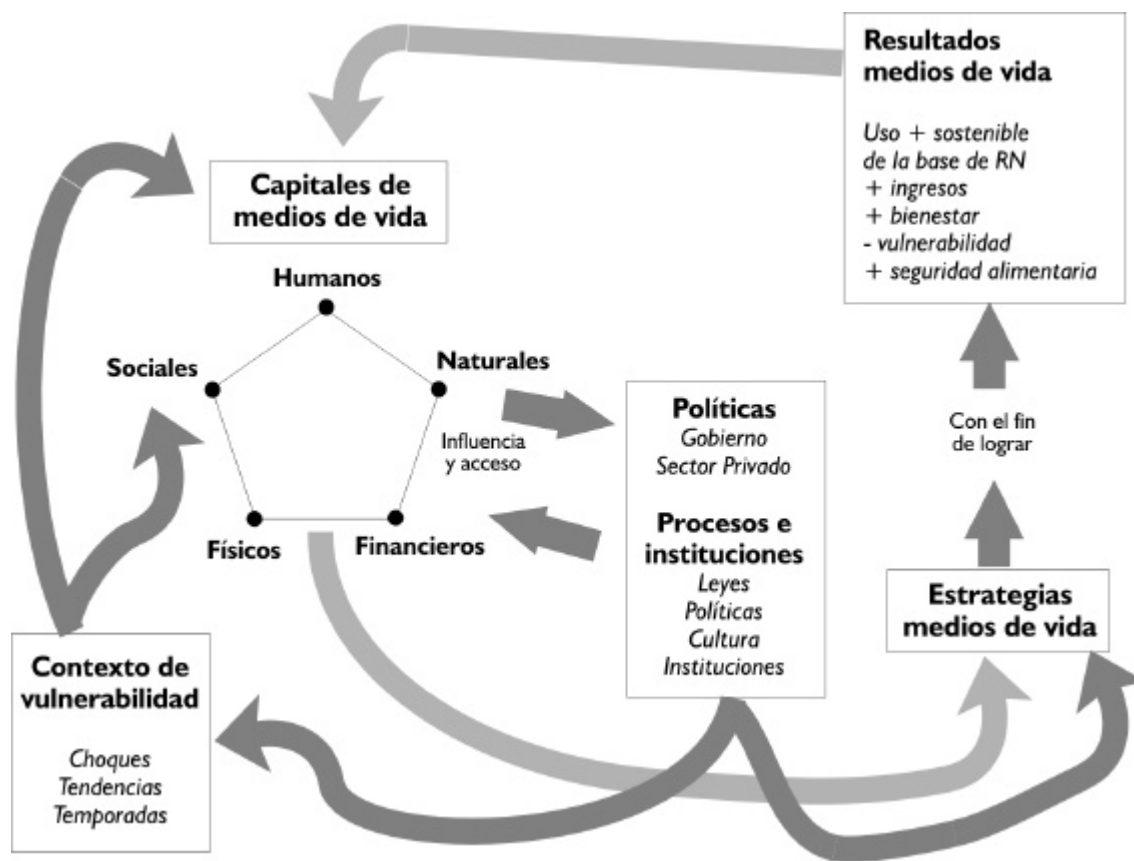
Resultados medios de vida

Uso + sostenible de la base de RN
+ ingresos
+ bienestar
- vulnerabilidad
+ seguridad alimentaria

Capitales de medios de vida

Humanos

Sociales

Naturales

Físicos

Financieros

Influencia y acceso

Políticas
Gobierno
Sector Privado

Procesos e instituciones
Leyes
Políticas
Cultura
Instituciones

Con el fin de lograr

Estrategias medios de vida

Contexto de vulnerabilidad

Choques
Tendencias
Temporadas